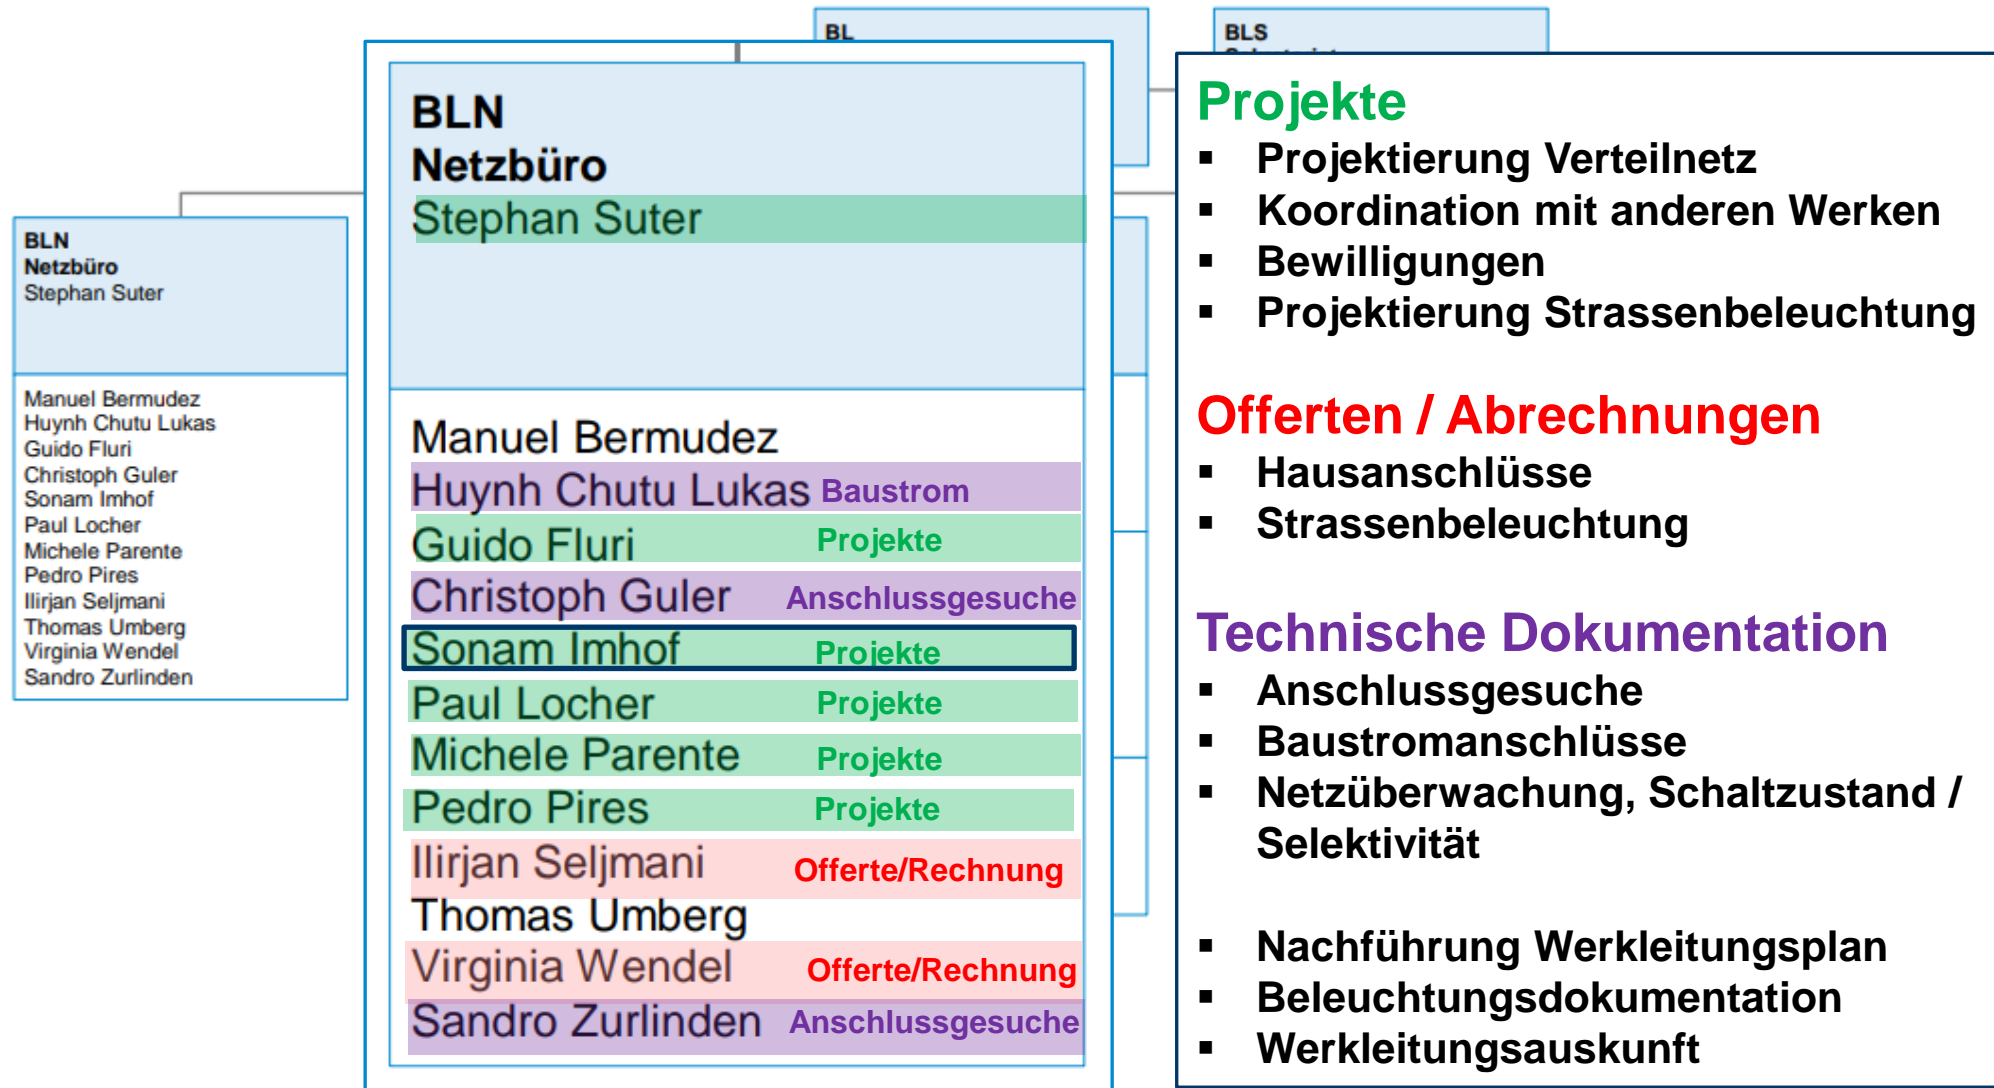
BLN
Netzbüro
Stephan Suter

Manuel Bermudez
Huynh Chutu Lukas
Guido Fluri
Christoph Guler
Sonam Imhof
Paul Locher
Michele Parente
Pedro Pires
Ilirjan Seljmani
Thomas Umberg
Virginia Wendel
Sandro Zurlinden

BL

BLS

BLN
Netzbüro
Stephan Suter

Manuel Bermudez
Huynh Chutu Lukas Baustrom
Guido Fluri Projekte
Christoph Guler Anschlussgesuche
Sonam Imhof Projekte
Paul Locher Projekte
Michele Parente Projekte
Pedro Pires Projekte
Ilirjan Seljmani Offerte/Rechnung
Thomas Umberg
Virginia Wendel Offerte/Rechnung
Sandro Zurlinden Anschlussgesuche

Projekte
▪ Projektierung Verteilnetz
▪ Koordination mit anderen Werken
▪ Bewilligungen
▪ Projektierung Strassenbeleuchtung

Offerten / Abrechnungen
▪ Hausanschlüsse
▪ Strassenbeleuchtung

Technische Dokumentation
▪ Anschlussgesuche
▪ Baustromanschlüsse
▪ Netzüberwachung, Schaltzustand / Selektivität

▪ Nachführung Werkleitungsplan
▪ Beleuchtungsdokumentation
▪ Werkleitungsauskunft